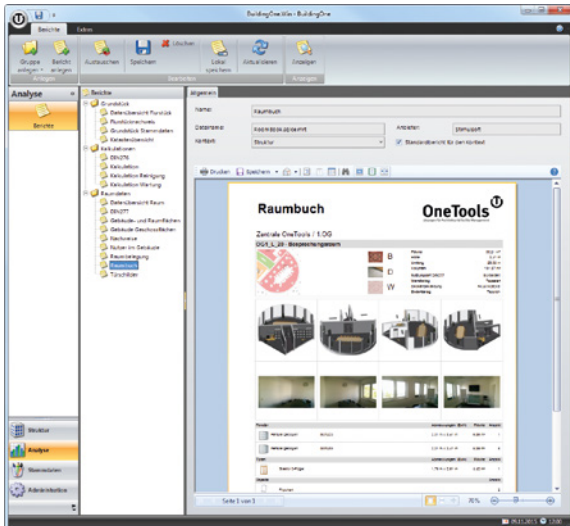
BuildingOne.Win | BuildingOne

Berichte
Extras

Gruppe anlegen
Bericht anlegen
Austauschen
Speichern
Löschen
Lokal speichern
Aktualisieren
Anzeigen
Anlegen
Bearbeiten
Anzeigen

Analyse
Berichte

Berichte
Grundstück
Datenübersicht Flurstück
Flurstücksnachweis
Grundstück Stammdaten
Katasterübersicht
Kalkulationen
DIN276
Kalkulation
Kalkulation Reinigung
Kalkulation Wartung
Raumdaten
Datenübersicht Raum
DIN277
Gebäude- und Raumflächen
Gebäude Geschossflächen
Raumbuch
Nutzer im Gebäude
Raumbelegung
Raumbuch
Türschilder

Allgemein
Name:
Raumbuch
Dateiname:
Arbeitsplatz
Kontext:
Struktur
Standardbericht für den Kontext

Drucken
Speichern

Raumbuch
OneTools
Zentrale OneTools / 1.OG
OG1_L_20 - Besprechungsraum
B
D
W

Seite 1 von 1
75%

Struktur
Analyse
Stammdaten
Administration